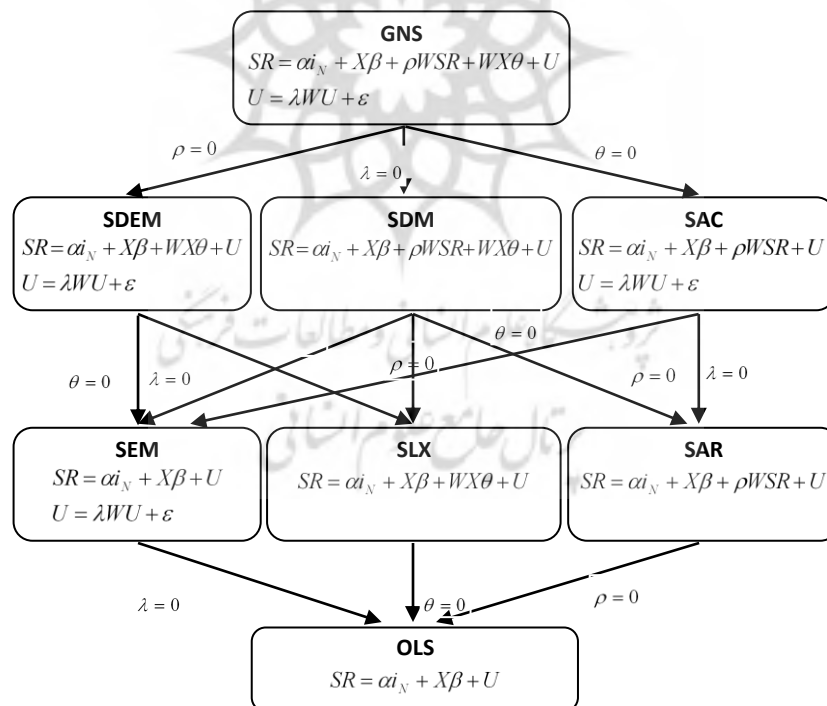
GNS
$SR = \alpha i_N + X\beta + \rho WSR + WX\theta + U$
$U = \lambda WU + \varepsilon$

$\rho = 0$

$\lambda = 0$

$\theta = 0$

SDEM
$SR = \alpha i_N + X\beta + WX\theta + U$
$U = \lambda WU + \varepsilon$

SDM
$SR = \alpha i_N + X\beta + \rho WSR + WX\theta + U$

SAC
$SR = \alpha i_N + X\beta + \rho WSR + U$
$U = \lambda WU + \varepsilon$

$\theta = 0$

$\lambda = 0$

$\rho = 0$

$\theta = 0$

$\rho = 0$

$\lambda = 0$

SEM
$SR = \alpha i_N + X\beta + U$
$U = \lambda WU + \varepsilon$

SLX
$SR = \alpha i_N + X\beta + WX\theta + U$

SAR
$SR = \alpha i_N + X\beta + \rho WSR + U$

$\lambda = 0$

$\theta = 0$

$\rho = 0$

OLS
$SR = \alpha i_N + X\beta + U$